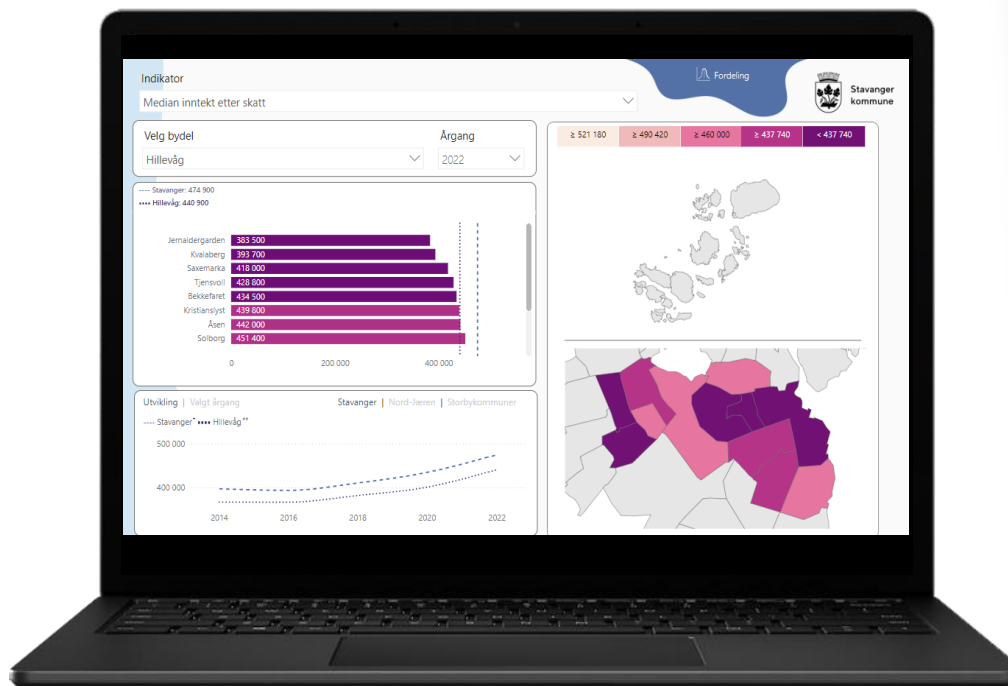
Indikator
Median inntekt etter skatt

Fordeling

Stavanger kommune

Velg bydel
Hillevåg

Årgang
2022

≥ 521 180 | ≥ 490 420 | ≥ 460 000 | ≥ 437 740 | < 437 740

---- Stavanger: 474 900
•••• Hillevåg: 440 900

Jernaldergarden 383 500
Kvalaberg 393 700
Saxemarka 418 000
Tjensvoll 428 800
Bekkefaret 434 500
Kristianslyst 439 800
Åsen 442 000
Solborg 451 400

0 200 000 400 000

Utvikling | Valgt årgang
Stavanger | Nord-Jæren | Storbykommuner

---- Stavanger* •••• Hillevåg**

500 000
400 000

2014 2016 2018 2020 2022